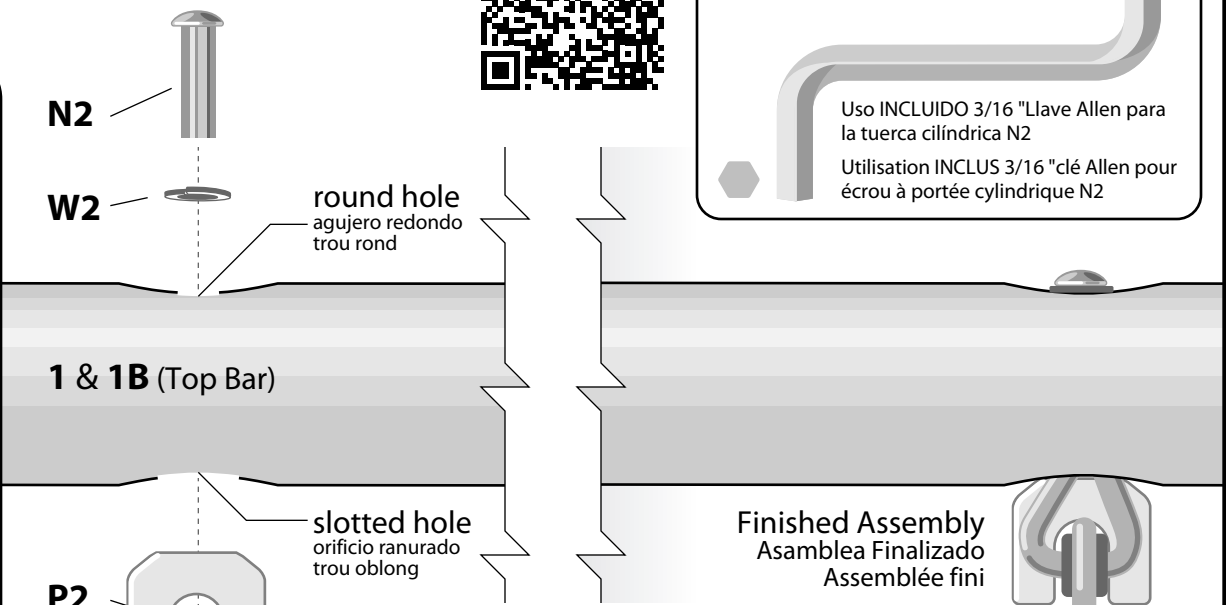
N2

W2

round hole
agujero redondo
trou rond

Uso INCLUIDO 3/16 "Llave Allen para la tuerca cilíndrica N2

Utilisation INCLUS 3/16 "clé Allen pour écrou à portée cylindrique N2

**1** & **1B** (Top Bar)

slotted hole
orificio ranurado
trou oblong

Finished Assembly
Asamblea Finalizado
Assemblée fini

P2